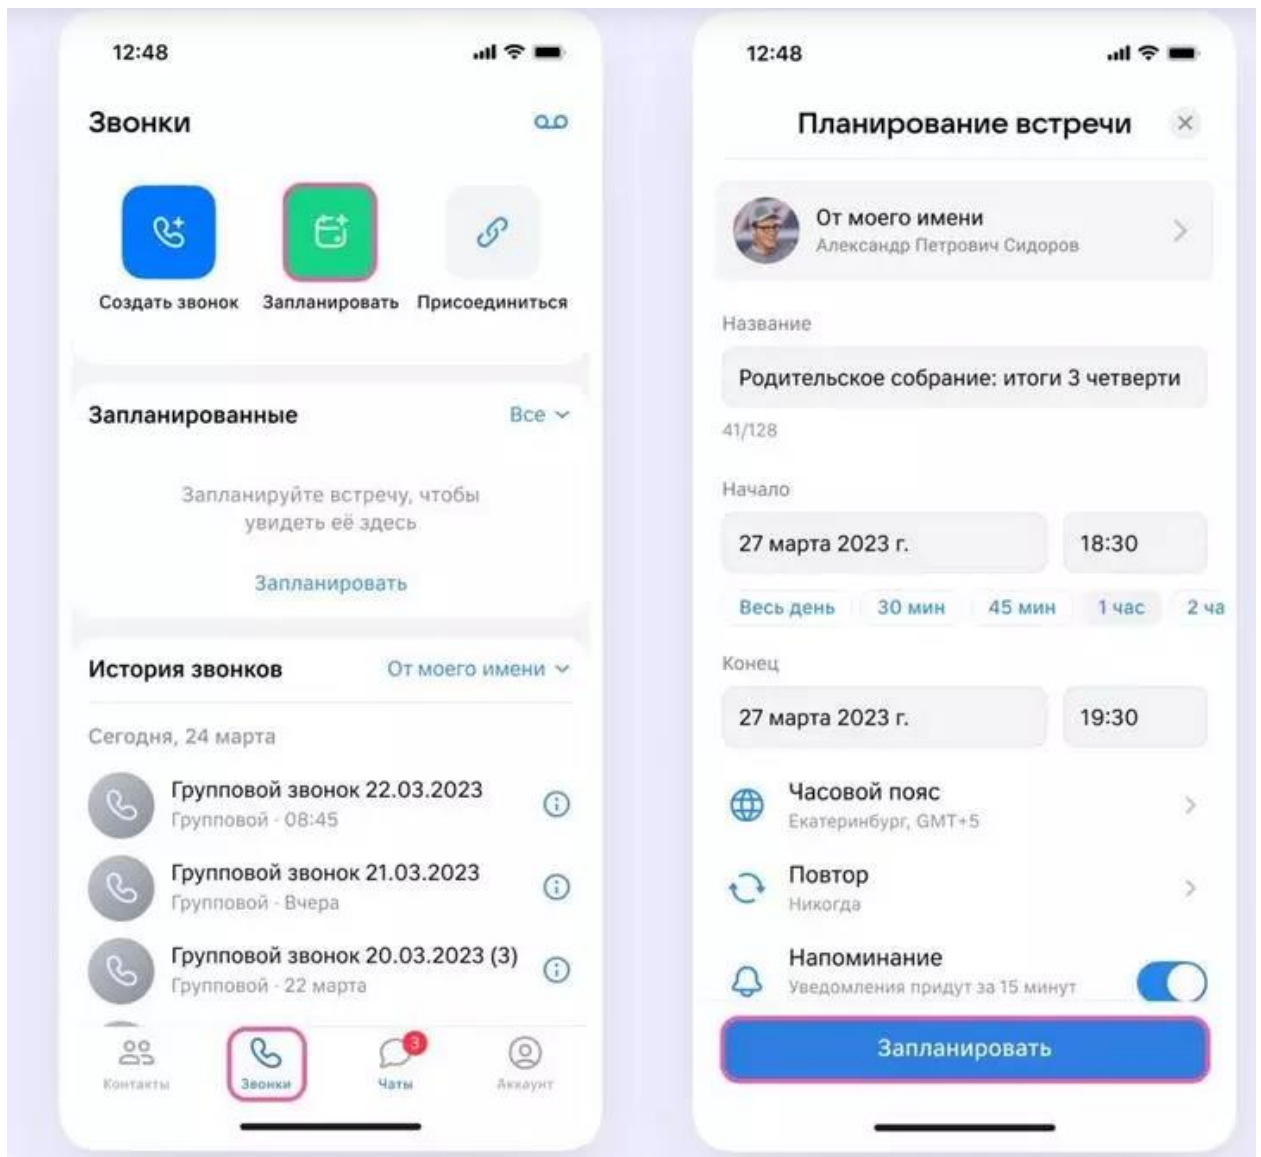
12:48

Звонки

Создать звонок Запланировать Присоединиться

Запланированные Все

Запланируйте встречу, чтобы увидеть её здесь

Запланировать

История звонков От моего имени

Сегодня, 24 марта

Групповой звонок 22.03.2023
Групповой · 08:45

Групповой звонок 21.03.2023
Групповой · Вчера

Групповой звонок 20.03.2023 (3)
Групповой · 22 марта

Контакты Звонки 3 Чаты Аккаунт

12:48

Планирование встречи

От моего имени
Александр Петрович Сидоров

Название

Родительское собрание: итоги 3 четверти

41/128

Начало

27 марта 2023 г. 18:30

Весь день 30 мин 45 мин 1 час 2 ча

Конец

27 марта 2023 г. 19:30

Часовой пояс
Екатеринбург, GMT+5

Повтор
Никогда

Напоминание
Уведомления придут за 15 минут

Запланировать